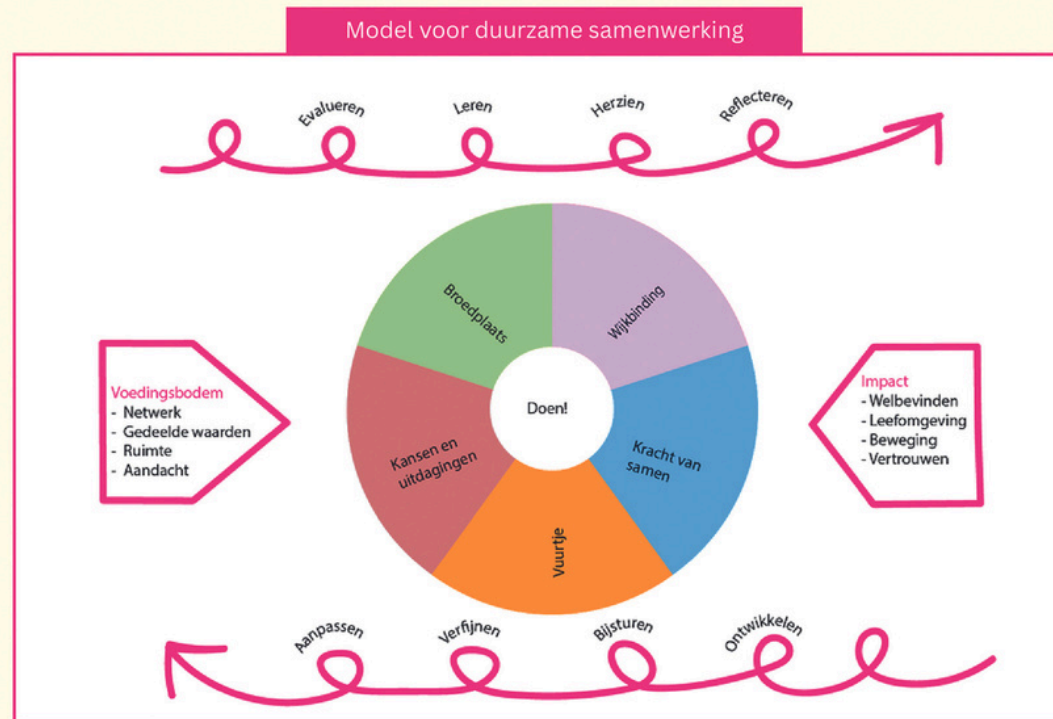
Model voor duurzame samenwerking

Evalueren
Leren
Herzien
Reflecteren

Voedingsbodem
- Netwerk
- Gedeelde waarden
- Ruimte
- Aandacht

Broedplaats
Wijkbinding
Doen!
Kansen en uitdagingen
Kracht van samen
Vuurtje

Impact
- Welbevinden
- Leefomgeving
- Beweging
- Vertrouwen

Aanpassen
Verfijnen
Bijsturen
Ontwikkelen